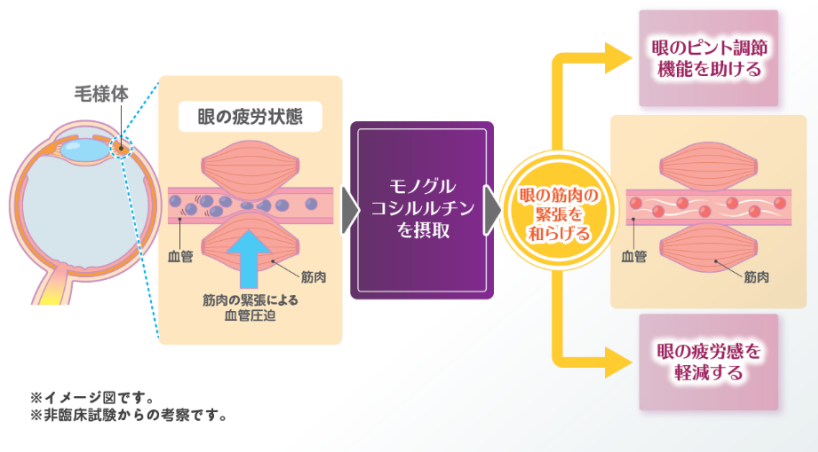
毛様体

眼の疲労状態

血管

筋肉

筋肉の緊張による血管圧迫

モノグルコシルルチンを摂取

眼の筋肉の緊張を和らげる

血管

筋肉

眼のピント調節機能を助ける

眼の疲労感を軽減する

※イメージ図です。
※非臨床試験からの考察です。